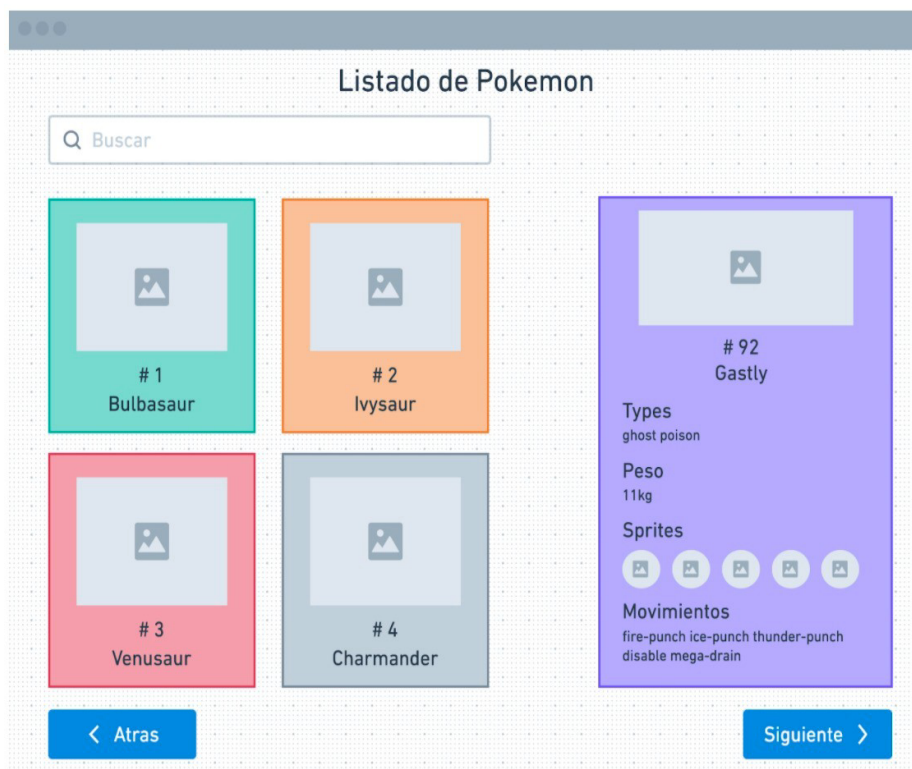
Listado de Pokemon

Buscar

# 1
Bulbasaur

# 2
Ivysaur

# 3
Venusaur

# 4
Charmander

# 92
Gastly

Types
ghost poison

Peso
11kg

Sprites

Movimientos
fire-punch ice-punch thunder-punch disable mega-drain

Atras

Siguiente